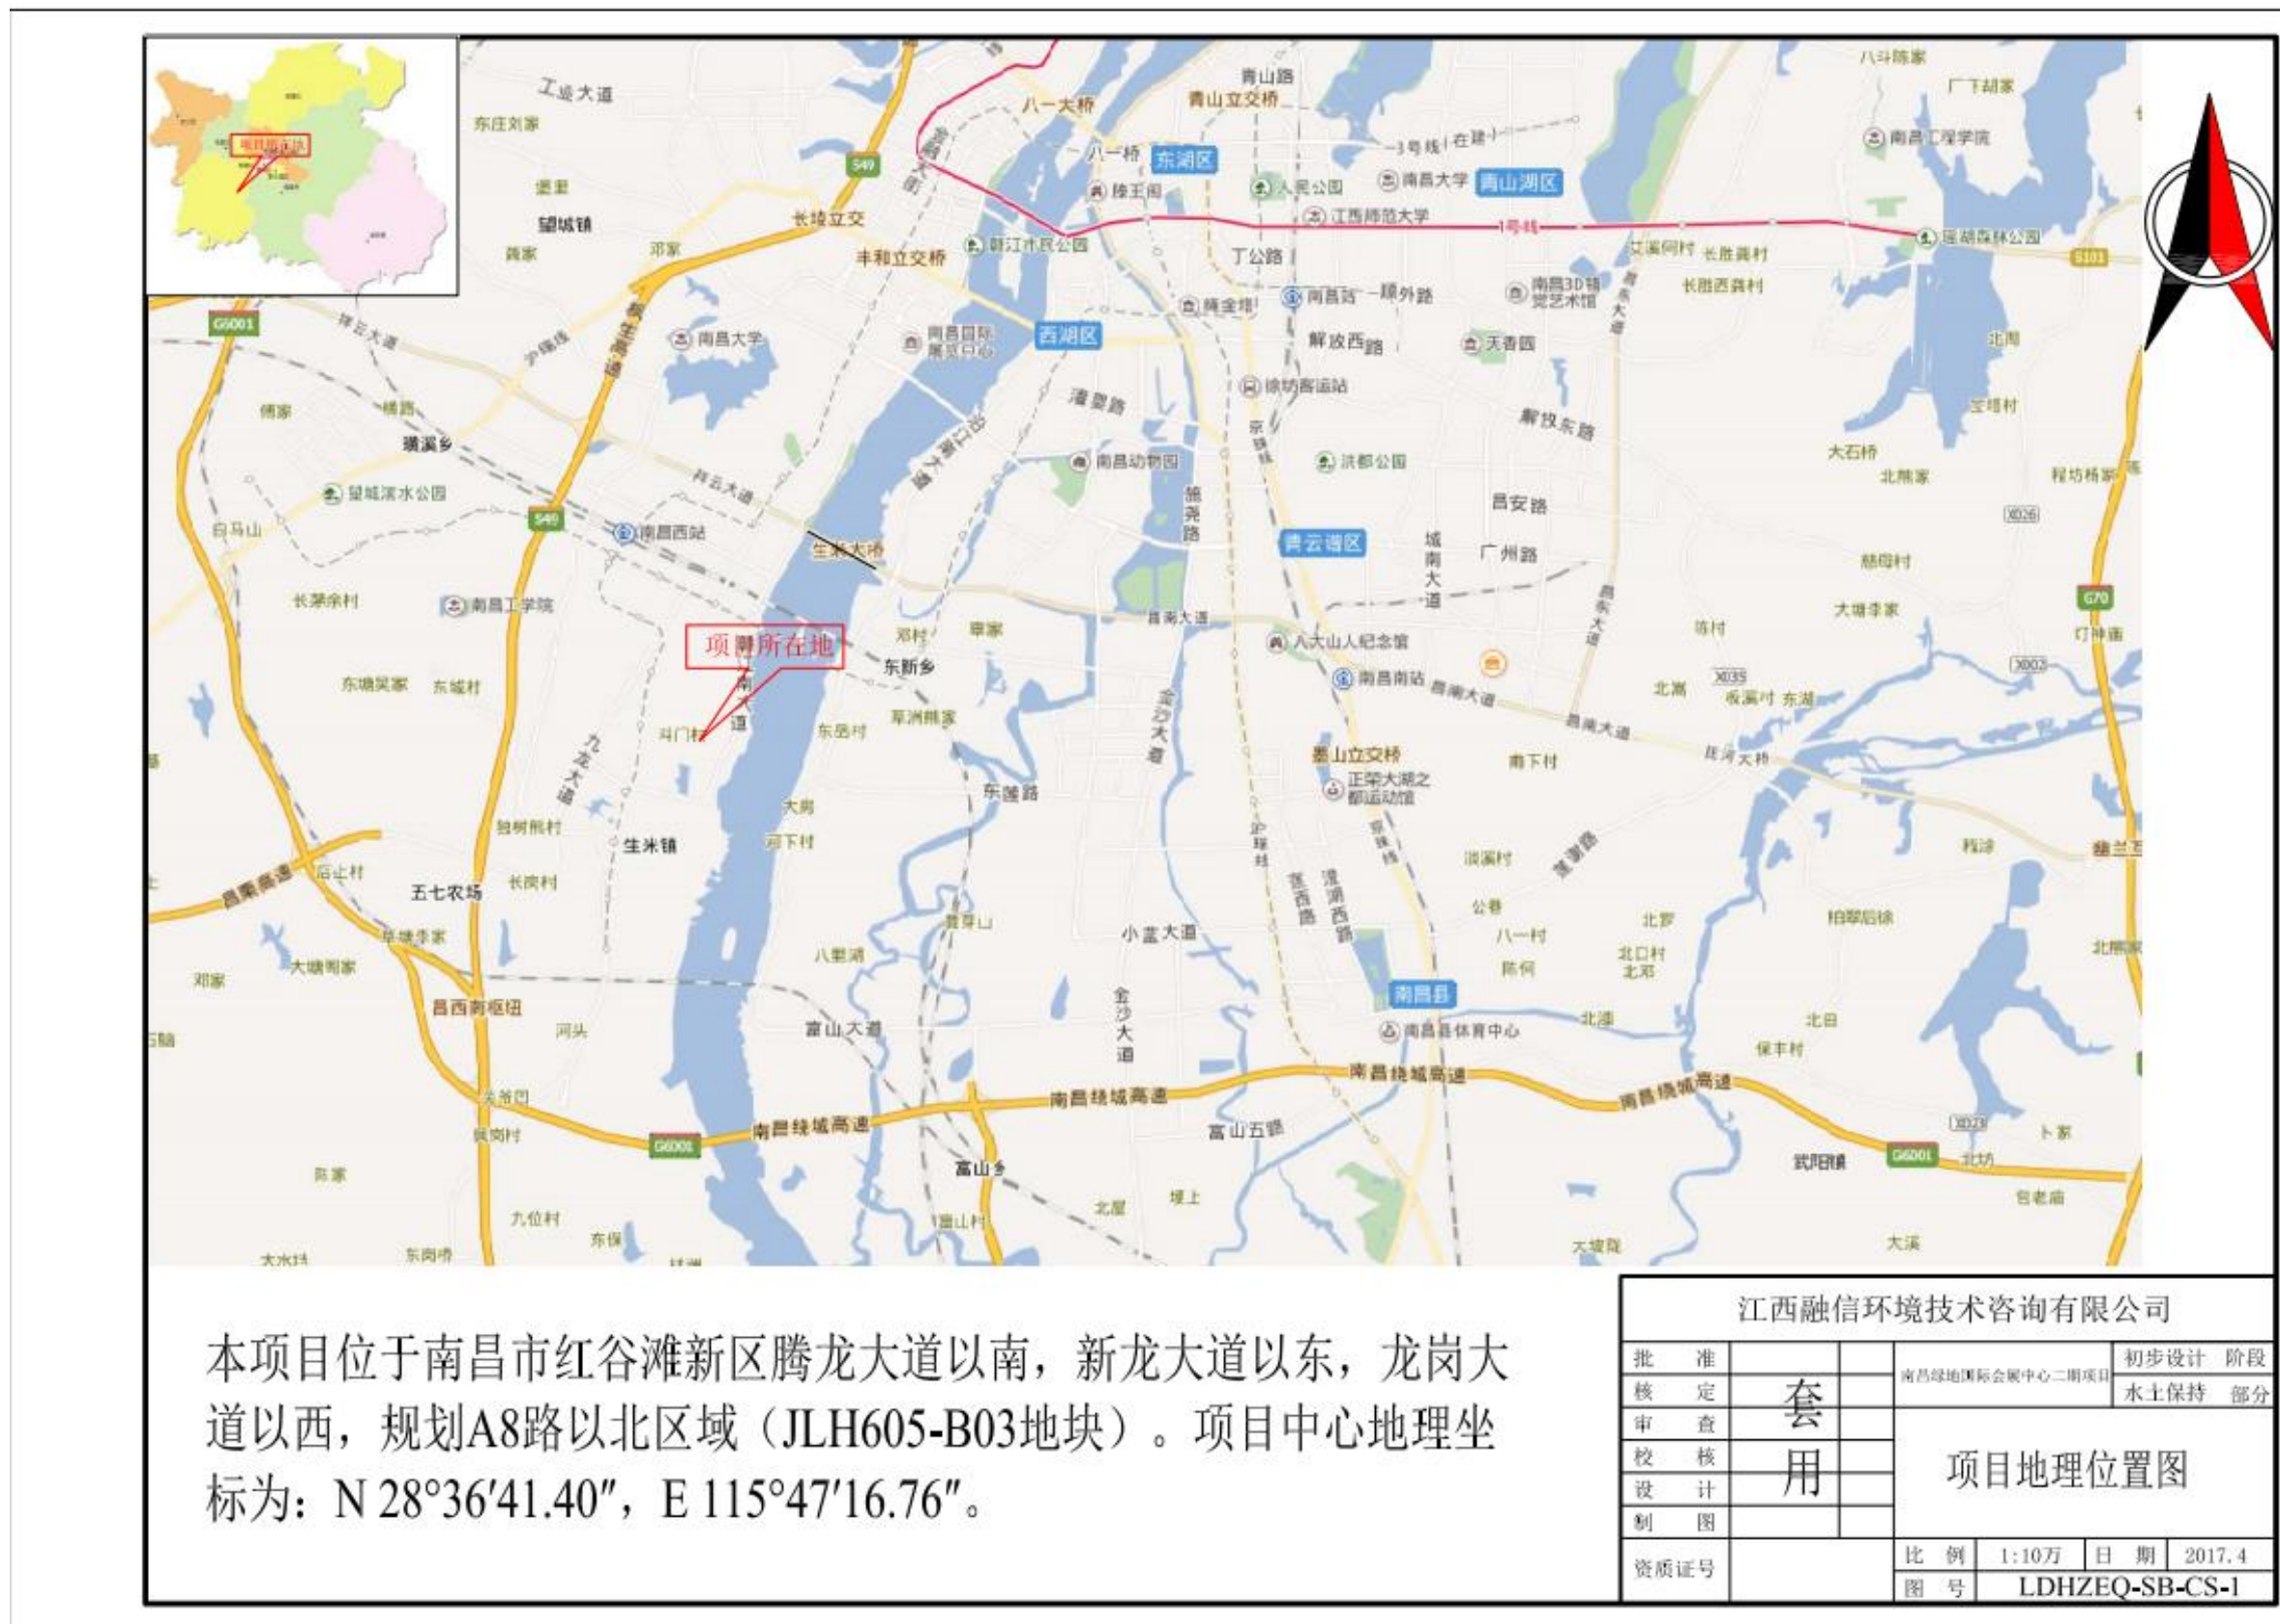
工业大道
东庄刘家
望城镇
龚家
邓家
长堎立交
丰和立交桥
S49
八一大桥
青山路
青山立交桥
八一桥
东湖区
滕王阁
人民公园
南昌大学
青山湖区
3号线（在建）
江西师范大学
1号线
瑶湖森林公园
南昌工程学院
八斗陈家
广下胡家
赣江市民公园
丁公路
南昌站
顺外路
南昌3D错觉艺术馆
长胜西村
长胜村
S101
G6001
祥云大道
南昌大学
南昌国际展览中心
西湖区
解放西路
天香园
北湖
傅家
璜溪乡
徐坊客运站
灌婴路
解放东路
宝塔村
望城滨水公园
祥云大道
南昌动物园
洪都公园
大石桥
北熊家
程坊杨家
白马山
S49
南昌西站
生米大桥
青云谱区
昌安路
广州路
X026
长茅余村
南昌工学院
昌南大道
慈母村
大塘李家
项目所在地
邓村
章家
东新乡
八大山人纪念馆
G70
汀坤庙
东塘吴家
东城村
南昌南站
北高
X035
X002
九龙大道
斗门村
草洲熊家
东岳村
昌南大道
东湖
南下村
金沙大道
墨山立交桥
正荣大湖之都运动馆
东莲路
独树熊村
生米镇
河下村
大岗
程埠
昌樟高速
五七农场
长岗村
淑溪村
公春
八一村
北罗
柏塘后徐
北熊家
八里湖
小蓝大道
大塘周家
邓家
昌西南枢纽
河头
南昌县
北口村
金沙大道
富山大道
南昌县体育中心
北漕
北田
保丰村
南昌绕城高速
富山五路
X023
卜家
G6001
南昌绕城高速
武阳镇
富山乡
北屋
九位村
东保
大坡陇
大溪
包老庙

本项目位于南昌市红谷滩新区腾龙大道以南，新龙大道以东，龙岗大道以西，规划A8路以北区域（JLH605-B03地块）。项目中心地理坐标为：N 28°36′41.40″，E 115°47′16.76″。

江西融信环境技术咨询有限公司
| 批准 | 套用 | 南昌绿地国际会展中心二期项目 | 初步设计 阶段 |
| 核定 | | | 水土保持 部分 |
| 审查 | | 项目地理位置图 | |
| 校核 | | | |
| 设计 | | | |
| 制图 | | | |
| 资质证号 | | 比例 1:10万 | 日期 2017.4 |
| | | 图号 | LDHZEQ-SB-CS-1 |